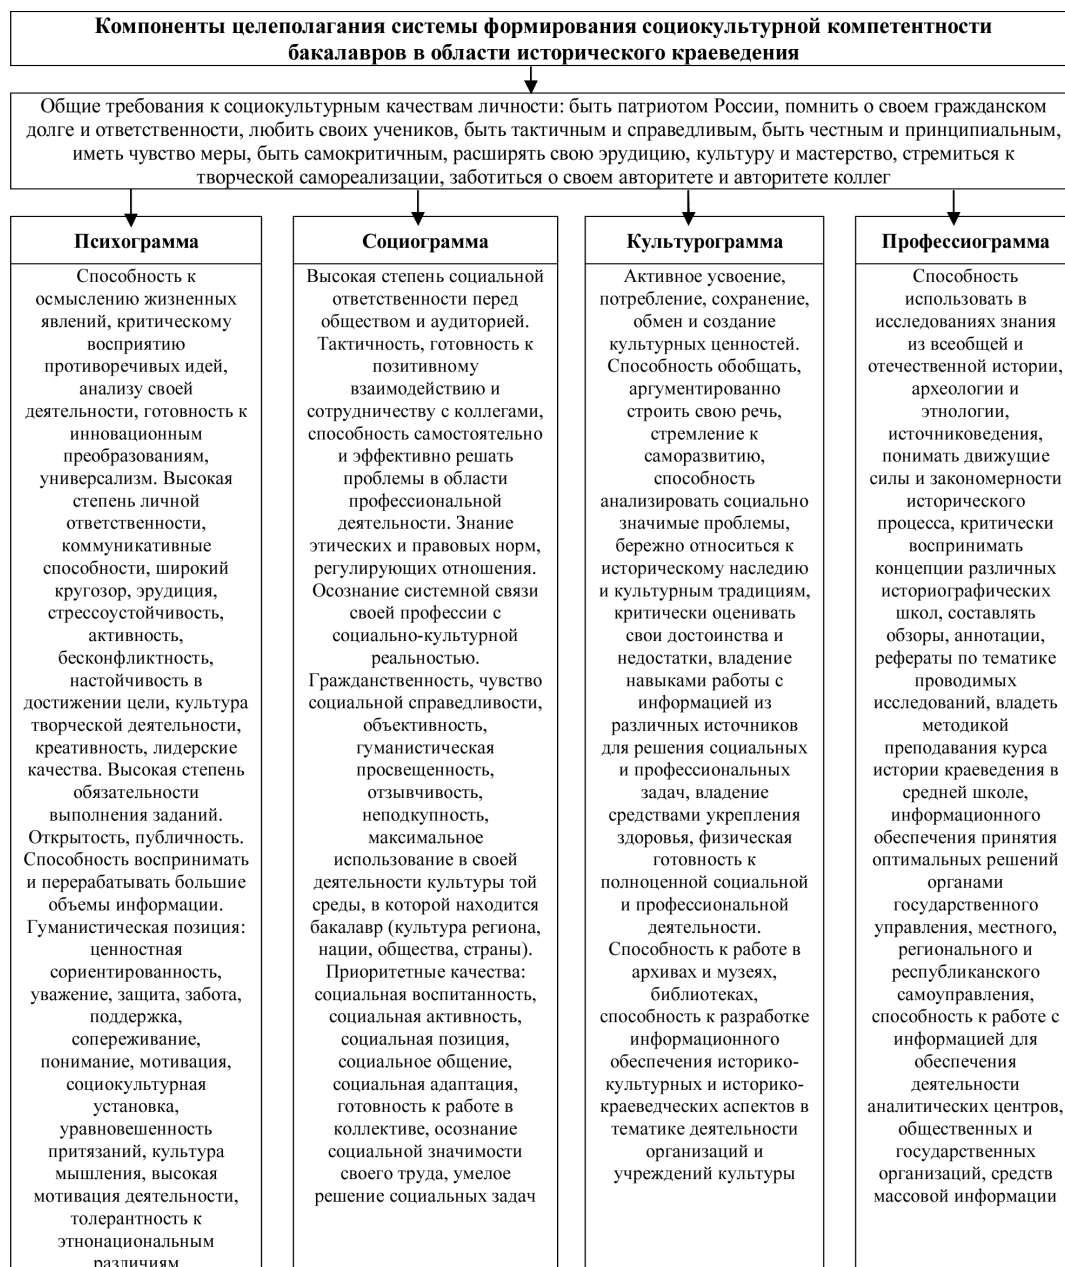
Компоненты целеполагания системы формирования социокультурной компетентности бакалавров в области исторического краеведения

Общие требования к социокультурным качествам личности: быть патриотом России, помнить о своем гражданском долге и ответственности, любить своих учеников, быть тактичным и справедливым, быть честным и принципиальным, иметь чувство меры, быть самокритичным, расширять свою эрудицию, культуру и мастерство, стремиться к творческой самореализации, заботиться о своем авторитете и авторитете коллег

Психограмма

Способность к осмыслению жизненных явлений, критическому восприятию противоречивых идей, анализу своей деятельности, готовность к инновационным преобразованиям, универсализм. Высокая степень личной ответственности, коммуникативные способности, широкий кругозор, эрудиция, стрессоустойчивость, активность, бесконфликтность, настойчивость в достижении цели, культура творческой деятельности, креативность, лидерские качества. Высокая степень обязательности выполнения заданий. Открытость, публичность. Способность воспринимать и перерабатывать большие объемы информации. Гуманистическая позиция: ценностная сориентированность, уважение, защита, забота, поддержка, сопереживание, понимание, мотивация, социокультурная установка, уравновешенность притязаний, культура мышления, высокая мотивация деятельности, толерантность к этнонациональным различиям

Социограмма

Высокая степень социальной ответственности перед обществом и аудиторией. Тактичность, готовность к позитивному взаимодействию и сотрудничеству с коллегами, способность самостоятельно и эффективно решать проблемы в области профессиональной деятельности. Знание этических и правовых норм, регулирующих отношения. Осознание системной связи своей профессии с социально-культурной реальностью. Гражданственность, чувство социальной справедливости, объективность, гуманистическая просвещенность, отзывчивость, неподкупность, максимальное использование в своей деятельности культуры той среды, в которой находится бакалавр (культура региона, нации, общества, страны). Приоритетные качества: социальная воспитанность, социальная активность, социальная позиция, социальное общение, социальная адаптация, готовность к работе в коллективе, осознание социальной значимости своего труда, умелое решение социальных задач

Культурограмма

Активное усвоение, потребление, сохранение, обмен и создание культурных ценностей. Способность обобщать, аргументированно строить свою речь, стремление к саморазвитию, способность анализировать социально значимые проблемы, бережно относиться к историческому наследию и культурным традициям, критически оценивать свои достоинства и недостатки, владение навыками работы с информацией из различных источников для решения социальных и профессиональных задач, владение средствами укрепления здоровья, физическая готовность к полноценной социальной и профессиональной деятельности. Способность к работе в архивах и музеях, библиотеках, способность к разработке информационного обеспечения историко-культурных и историко-краеведческих аспектов в тематике деятельности организаций и учреждений культуры

Профессиограмма

Способность использовать в исследованиях знания из всеобщей и отечественной истории, археологии и этнологии, источниковедения, понимать движущие силы и закономерности исторического процесса, критически воспринимать концепции различных историографических школ, составлять обзоры, аннотации, рефераты по тематике проводимых исследований, владеть методикой преподавания курса истории краеведения в средней школе, информационного обеспечения принятия оптимальных решений органами государственного управления, местного, регионального и республиканского самоуправления, способность к работе с информацией для обеспечения деятельности аналитических центров, общественных и государственных организаций, средств массовой информации